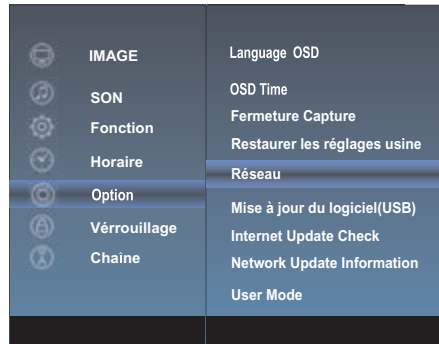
IMAGE
SON
Fonction
Horaire
Option
Vérrouillage
Chaine

Language OSD
OSD Time
Fermeture Capture
Restaurer les réglages usine
Réseau
Mise à jour du logiciel(USB)
Internet Update Check
Network Update Information
User Mode